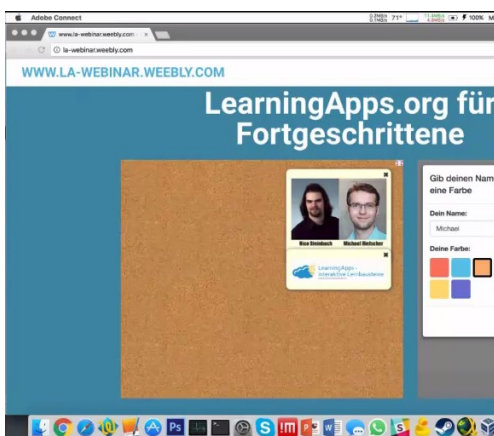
Adobe Connect

71° 100%

www.la-webinar.weebly.com

la-webinar.weebly.com

WWW.LA-WEBINAR.WEEBLY.COM

LearningApps.org für Fortgeschrittene

Nico Steinbach

Michael Hielscher

LearningApps interaktive Lernbausteine

Gib deinen Nam eine Farbe

Dein Name:

Michael

Deine Farbe: